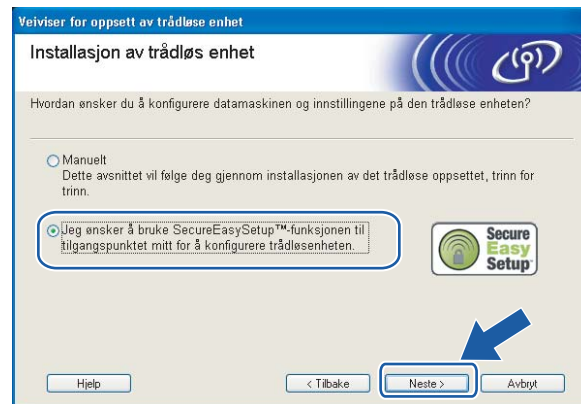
Veiviser for oppsett av trådløse enhet

Installasjon av trådløs enhet

Hvordan ønsker du å konfigurere datamaskinen og innstillingene på den trådløse enheten?

Manuelt
Dette avsnittet vil følge deg gjennom installasjonen av det trådløse oppsettet, trinn for trinn.

Jeg ønsker å bruke SecureEasySetup™-funksjonen til tilgangspunktet mitt for å konfigurere trådløsenheten.

Secure Easy Setup

Hjelp

< Tilbake

Neste >

Avbryt